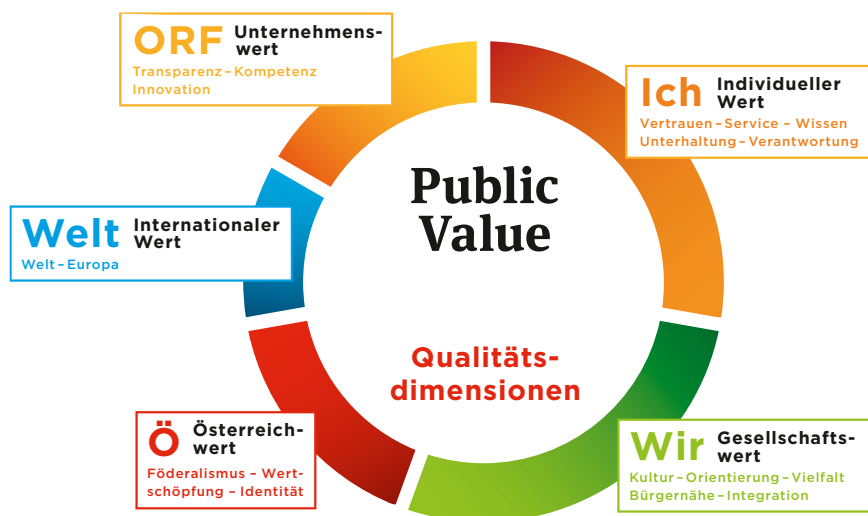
ORF Unternehmenswert
Transparenz – Kompetenz Innovation

Ich Individueller Wert
Vertrauen – Service – Wissen Unterhaltung – Verantwortung

Public Value

Welt Internationaler Wert
Welt – Europa

Qualitätsdimensionen

Ö Österreichwert
Föderalismus – Wertschöpfung – Identität

Wir Gesellschaftswert
Kultur – Orientierung – Vielfalt Bürgernähe – Integration